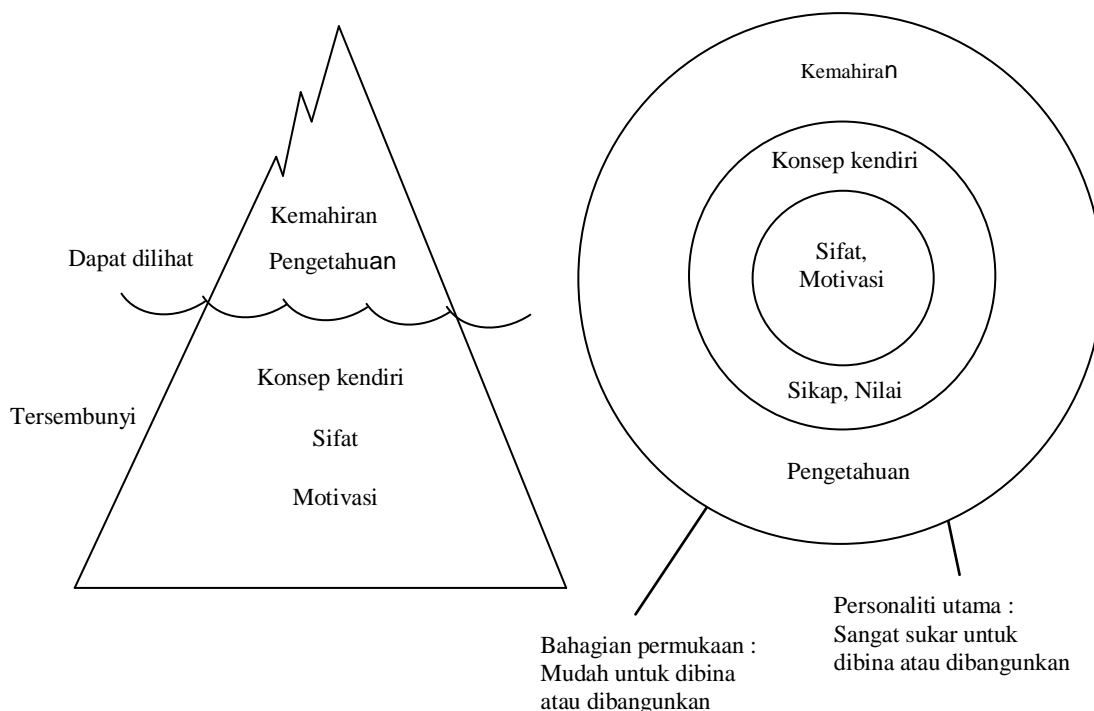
Kemahiran

Pengetahuan

Dapat dilihat

Konsep kendiri

Sifat

Motivasi

Tersembunyi

Kemahiran

Konsep kendiri

Sifat, Motivasi

Sikap, Nilai

Pengetahuan

Personaliti utama : Sangat sukar untuk dibina atau dibangunkan

Bahagian permukaan : Mudah untuk dibina atau dibangunkan